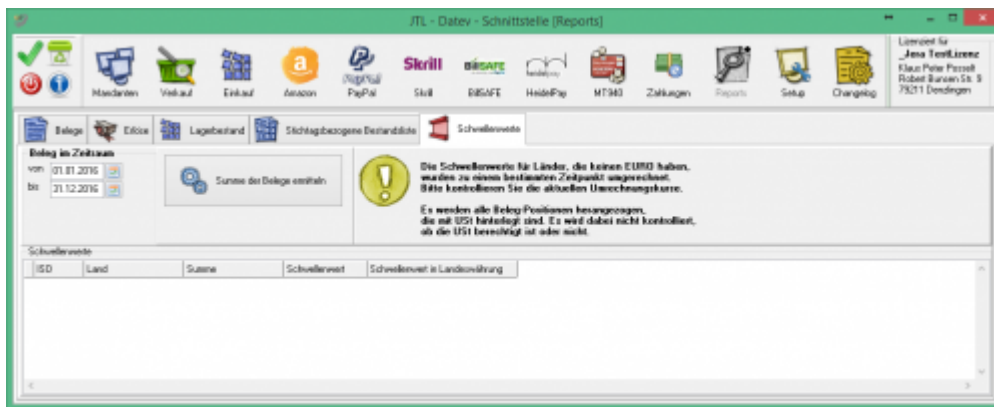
JTL - Datev - Schnittstelle [Reports]

Mandanten Verkauf Einkauf Amazon PayPal Skrill BillSAFE HeidelPay MT940 Zahlungen Reports Setup Changelog

Lizenziert für
_Jera TestLizenz
Klaus Peter Pessel
Robert Bunsen Str. 9
79211 Denzlingen

Belege Erlöse Lagerbestand Stichtagsbezogene Bestandsliste Schwellenwerte

Beleg im Zeitraum
von 01.01.2016
bis 31.12.2016

Summe der Belege ermitteln

Die Schwellenwerte für Länder, die keinen EURO haben, wurden zu einem bestimmten Zeitpunkt umgerechnet. Bitte kontrollieren Sie die aktuellen Umrechnungskurse.

Es werden alle Beleg-Positionen herangezogen, die mit USt hinterlegt sind. Es wird dabei nicht kontrolliert, ob die USt berechtigt ist oder nicht.

Schwellenwerte

| ISO | Land | Summe | Schwellenwert | Schwellenwert in Landeswährung |
|---|---|---|---|---|